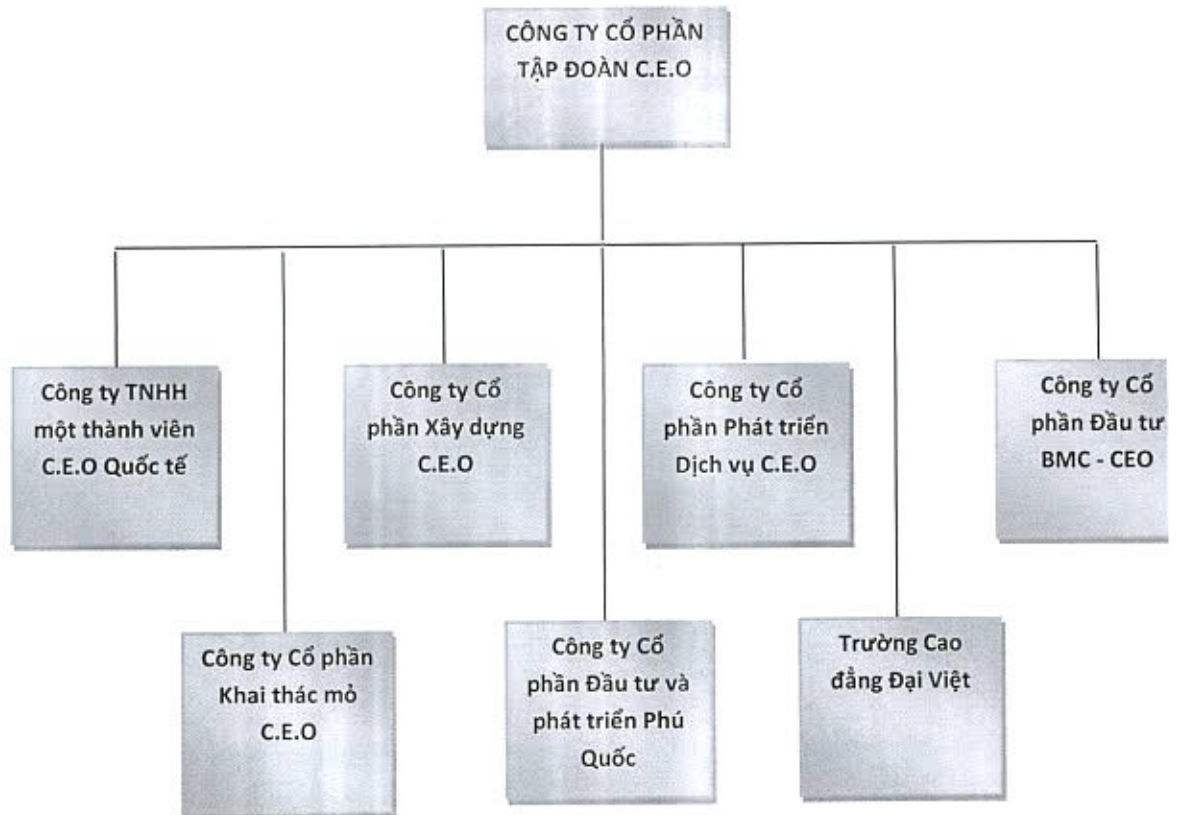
CÔNG TY CỔ PHẦN TẬP ĐOÀN C.E.O

Công ty TNHH một thành viên C.E.O Quốc tế

Công ty Cổ phần Xây dựng C.E.O

Công ty Cổ phần Phát triển Dịch vụ C.E.O

Công ty Cổ phần Đầu tư BMC - CEO

Công ty Cổ phần Khai thác mỏ C.E.O

Công ty Cổ phần Đầu tư và phát triển Phú Quốc

Trường Cao đẳng Đại Việt